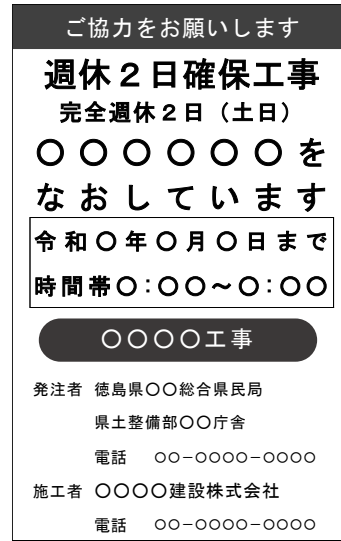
ご協力をお願いします

週休２日確保工事

完全週休２日（土日）

○○○○○○を なおしています

令和○年○月○日まで

時間帯○：○○～○：○○

○○○○工事

発注者 徳島県○○総合県民局 県土整備部○○庁舎 電話 ○○－○○○○－○○○○

施工者 ○○○○建設株式会社 電話 ○○－○○○○－○○○○